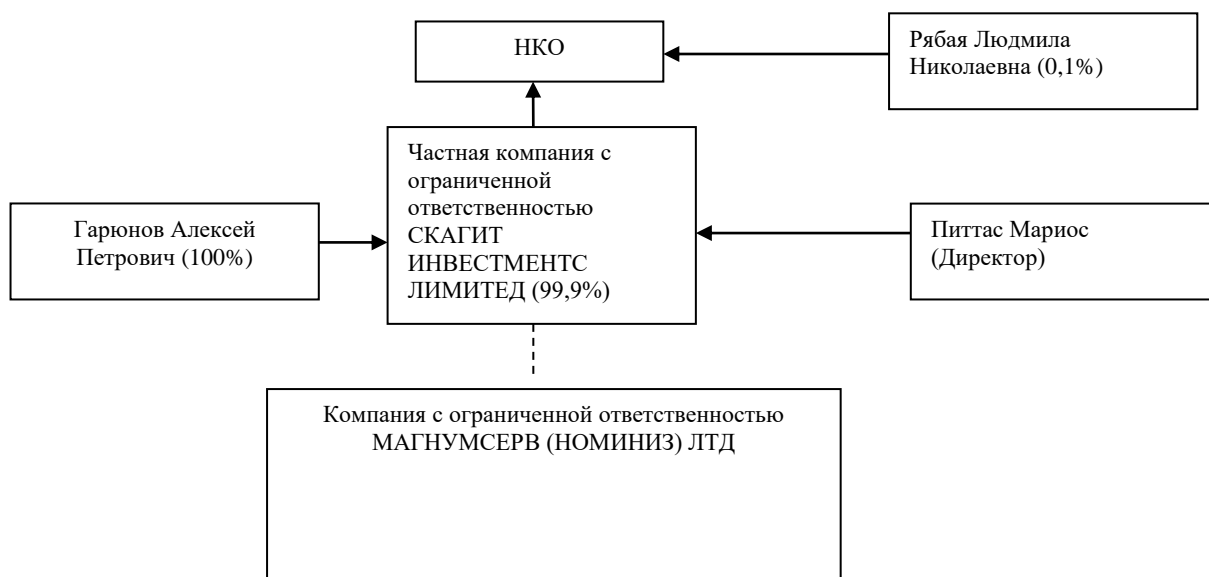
НКО

Рябая Людмила Николаевна (0,1%)

Частная компания с ограниченной ответственностью СКАГИТ ИНВЕСТМЕНТС ЛИМИТЕД (99,9%)

Гарюнов Алексей Петрович (100%)

Питтас Мариос (Директор)

Компания с ограниченной ответственностью МАГНУМСЕРВ (НОМИНИЗ) ЛТД